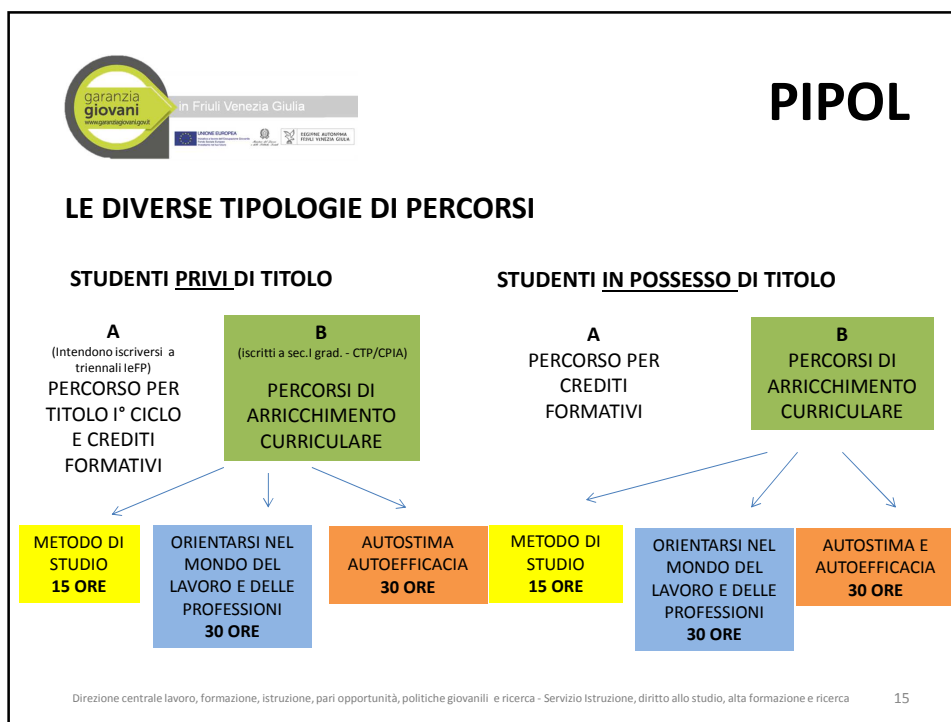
garanzia giovani
www.garanziagiovani.gov.it
in Friuli Venezia Giulia
UNIONE EUROPEA
REGIONE AUTONOMA FRIULI VENEZIA GIULIA

PIPOL

LE DIVERSE TIPOLOGIE DI PERCORSI

STUDENTI PRIVI DI TITOLO

A
(Intendono iscriversi a triennali IeFP)
PERCORSO PER TITOLO I° CICLO E CREDITI FORMATIVI

B
(iscritti a sec.I grad. - CTP/CPIA)
PERCORSI DI ARRICCHIMENTO CURRICULARE

STUDENTI IN POSSESSO DI TITOLO

A
PERCORSO PER CREDITI FORMATIVI

B
PERCORSI DI ARRICCHIMENTO CURRICULARE

METODO DI STUDIO
15 ORE

ORIENTARSI NEL MONDO DEL LAVORO E DELLE PROFESSIONI
30 ORE

AUTOSTIMA AUTOEFFICACIA
30 ORE

METODO DI STUDIO
15 ORE

ORIENTARSI NEL MONDO DEL LAVORO E DELLE PROFESSIONI
30 ORE

AUTOSTIMA E AUTOEFFICACIA
30 ORE

Direzione centrale lavoro, formazione, istruzione, pari opportunità, politiche giovanili e ricerca - Servizio Istruzione, diritto allo studio, alta formazione e ricerca 15